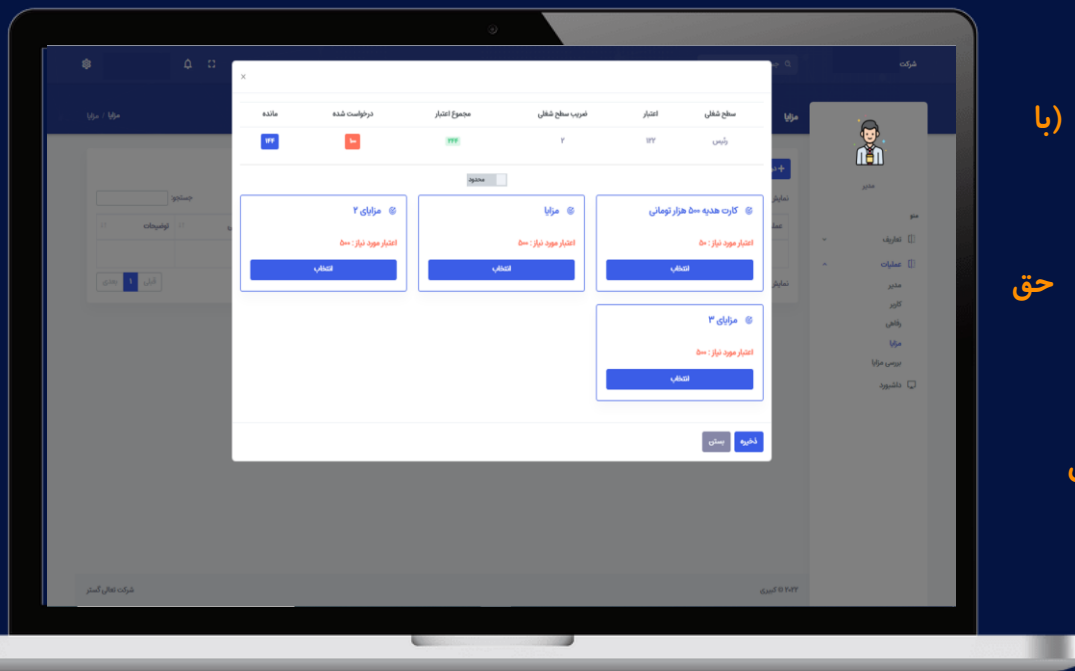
(با

حق

شرکت

مدیر

منو

تعاریف

عملیات

مدیر

کاربر

رفاهی

مزایا

بررسی مزایا

داشبورد

مزایا / مزایا

×

| سطح شغلی | اعتبار | ضریب سطح شغلی | مجموع اعتبار | درخواست شده | مانده |
|---|---|---|---|---|---|
| رئیس | ۱۱۲ | ۲ | ۲۲۴ | ۸۰ | ۱۴۴ |

محدود

کارت هدیه ۵۰۰ هزار تومانی

اعتبار مورد نیاز : ۵۰

انتخاب

مزایا

اعتبار مورد نیاز : ۵۰

انتخاب

مزایای ۲

اعتبار مورد نیاز : ۵۰

انتخاب

مزایای ۳

اعتبار مورد نیاز : ۵۰

انتخاب

ذخیره

بستن

جستجو:

توضیحات

قبلی 1 بعدی

© ۲۰۲۲ کامپیوتر

شرکت نهال گستر